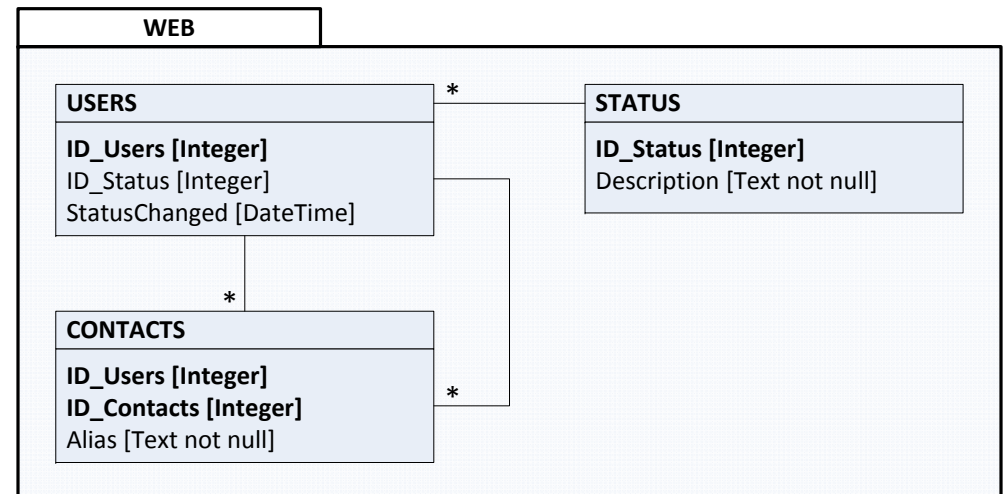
WEB

USERS

ID_Users [Integer]
ID_Status [Integer]
StatusChanged [DateTime]

*

STATUS

ID_Status [Integer]
Description [Text not null]

*

CONTACTS

ID_Users [Integer]
ID_Contacts [Integer]
Alias [Text not null]

*